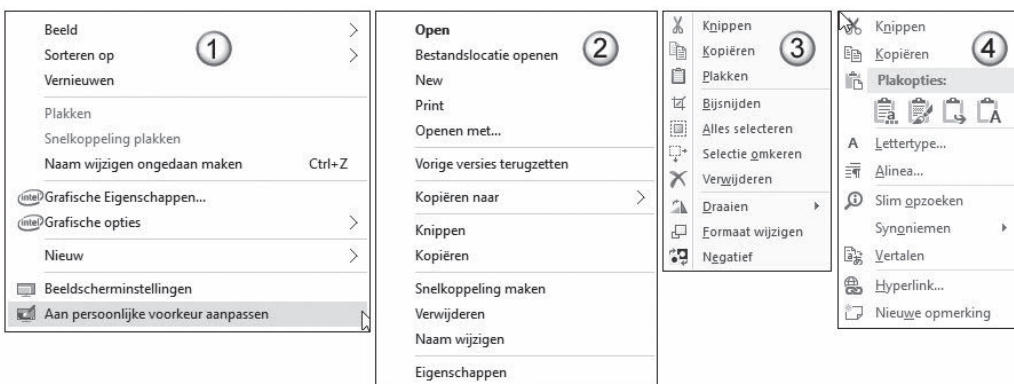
Beeld
Sorteren op
Vernieuwen
①
Plakken
Snelkoppeling plakken
Naam wijzigen ongedaan maken Ctrl+Z
intel Grafische Eigenschappen...
intel Grafische opties
Nieuw
Beeldscherminstellingen
Aan persoonlijke voorkeur aanpassen

Open
Bestandslocatie openen
②
New
Print
Openen met...
Vorige versies terugzetten
Kopiëren naar
Knippen
Kopiëren
Snelkoppeling maken
Verwijderen
Naam wijzigen
Eigenschappen

Knippen
Kopiëren
③
Plakken
Bijsnijden
Alles selecteren
Selectie omkeren
Verwijderen
Draaien
Formaat wijzigen
Negatief

Knippen
Kopiëren
④
Plakopties:
A Lettertype...
Alinea...
Slim opzoeken
Synoniemen
Vertalen
Hyperlink...
Nieuwe opmerking